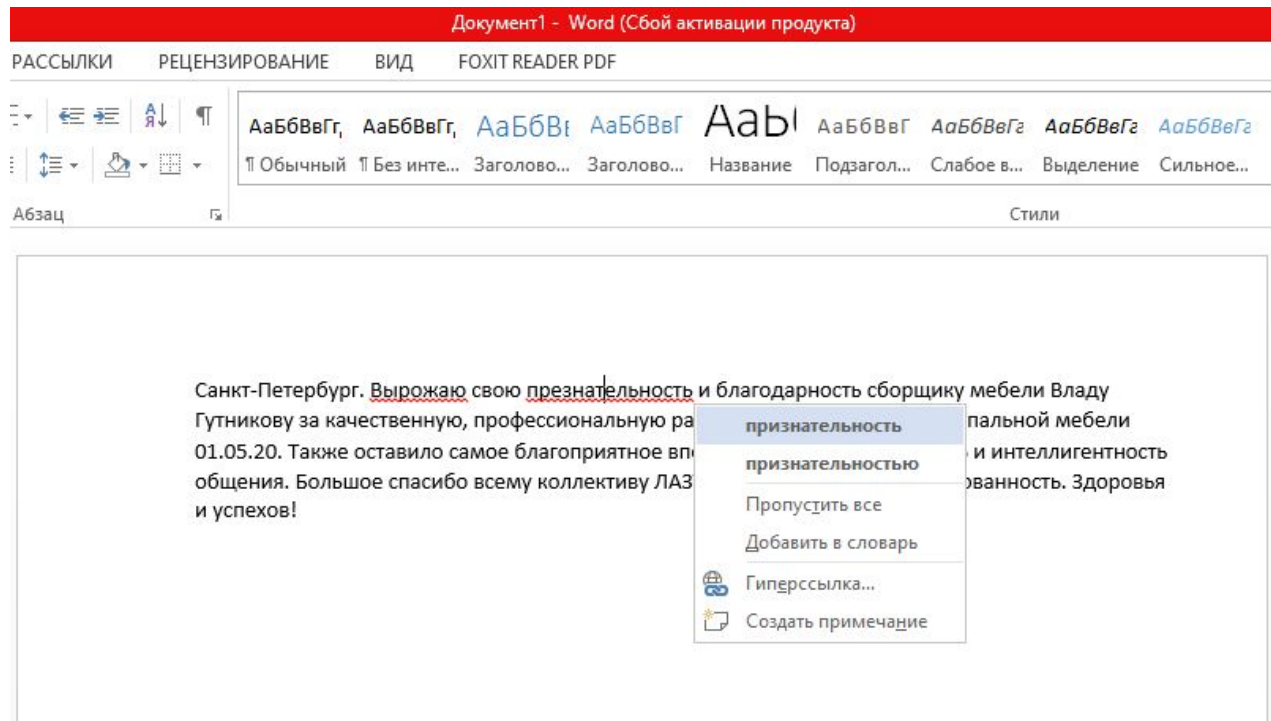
Документ1 - Word (Сбой активации продукта)

РАССЫЛКИ РЕЦЕНЗИРОВАНИЕ ВИД FOXIT READER PDF

АаБбВвГг, АаБбВвГг, АаБбВı АаБбВвГ АаБ( АаБбВвГ АаБбВеГа АаБбВеГа АаБбВеГа

¶ Обычный ¶ Без инте... Заголово... Заголово... Название Подзагол... Слабое в... Выделение Сильное...

Абзац

Стили

Санкт-Петербург. Вырожаю свою презнательность и благодарность сборщику мебели Владу Гутникову за качественную, профессиональную ра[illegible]пальной мебели 01.05.20. Также оставило самое благоприятное вп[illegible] и интеллигентность общения. Большое спасибо всему коллективу ЛАЗ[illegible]ованность. Здоровья и успехов!

признательность

признательностью

Пропустить все

Добавить в словарь

Гиперссылка...

Создать примечание